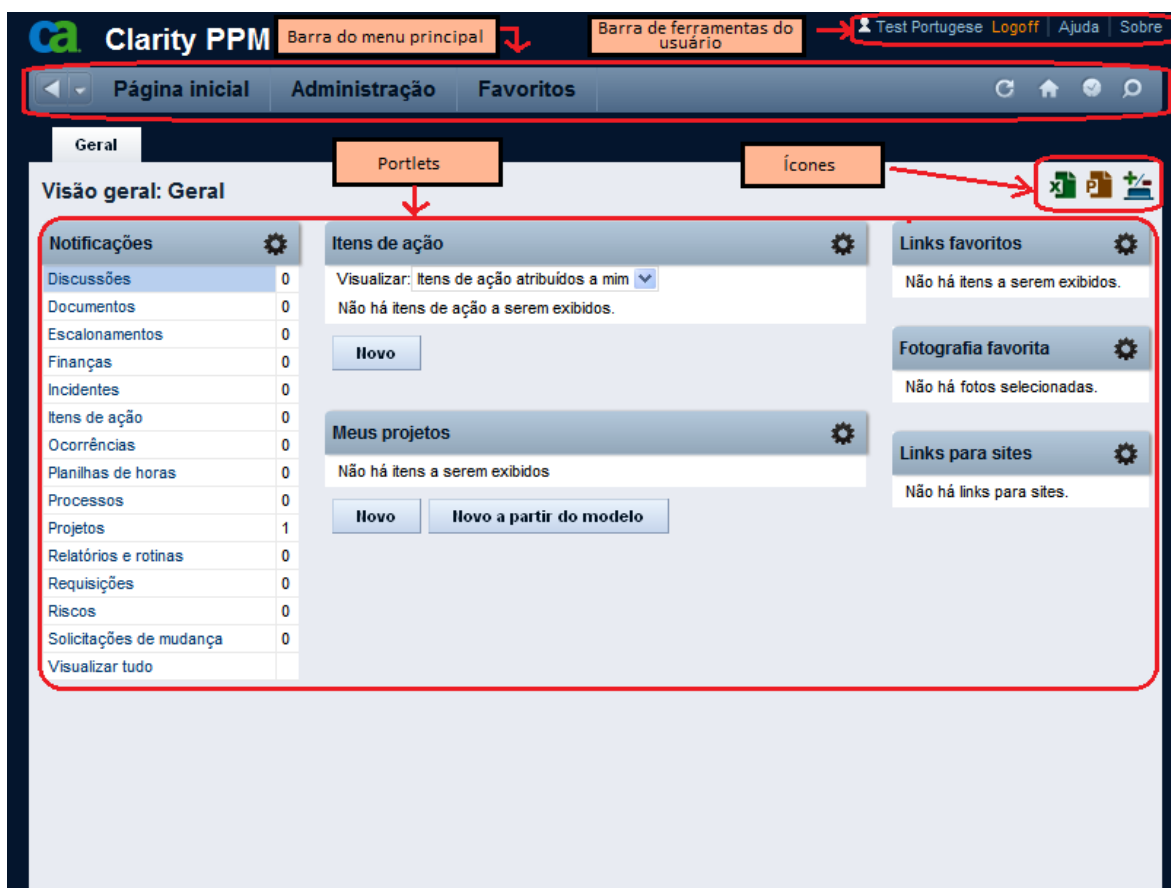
ca Clarity PPM

Barra do menu principal

Barra de ferramentas do usuário

Test Portugese Logoff | Ajuda | Sobre

Página inicial Administração Favoritos

Geral

Portlets

Ícones

Visão geral: Geral

Notificações

| Discussões | 0 |
|---|---|
| Documentos | 0 |
| Escalonamentos | 0 |
| Finanças | 0 |
| Incidentes | 0 |
| Itens de ação | 0 |
| Ocorrências | 0 |
| Planilhas de horas | 0 |
| Processos | 0 |
| Projetos | 1 |
| Relatórios e rotinas | 0 |
| Requisições | 0 |
| Riscos | 0 |
| Solicitações de mudança | 0 |
| Visualizar tudo | |

Itens de ação

Visualizar: Itens de ação atribuídos a mim

Não há itens de ação a serem exibidos.

Novo

Meus projetos

Não há itens a serem exibidos

Novo Novo a partir do modelo

Links favoritos

Não há itens a serem exibidos.

Fotografia favorita

Não há fotos selecionadas.

Links para sites

Não há links para sites.